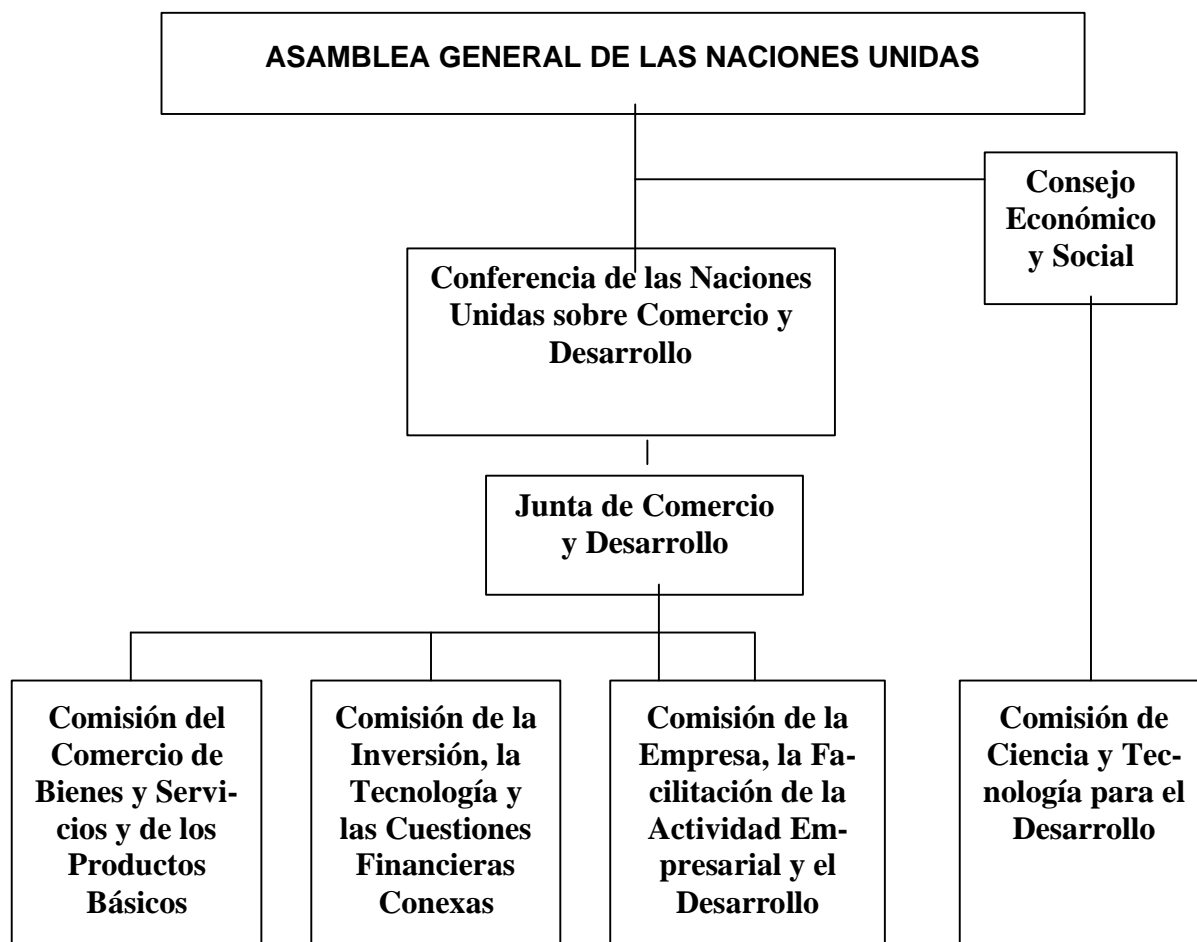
ASAMBLEA GENERAL DE LAS NACIONES UNIDAS

Consejo Económico y Social

Conferencia de las Naciones Unidas sobre Comercio y Desarrollo

Junta de Comercio y Desarrollo

Comisión del Comercio de Bienes y Servicios y de los Productos Básicos

Comisión de la Inversión, la Tecnología y las Cuestiones Financieras Conexas

Comisión de la Empresa, la Facilitación de la Actividad Empresarial y el Desarrollo

Comisión de Ciencia y Tecnología para el Desarrollo